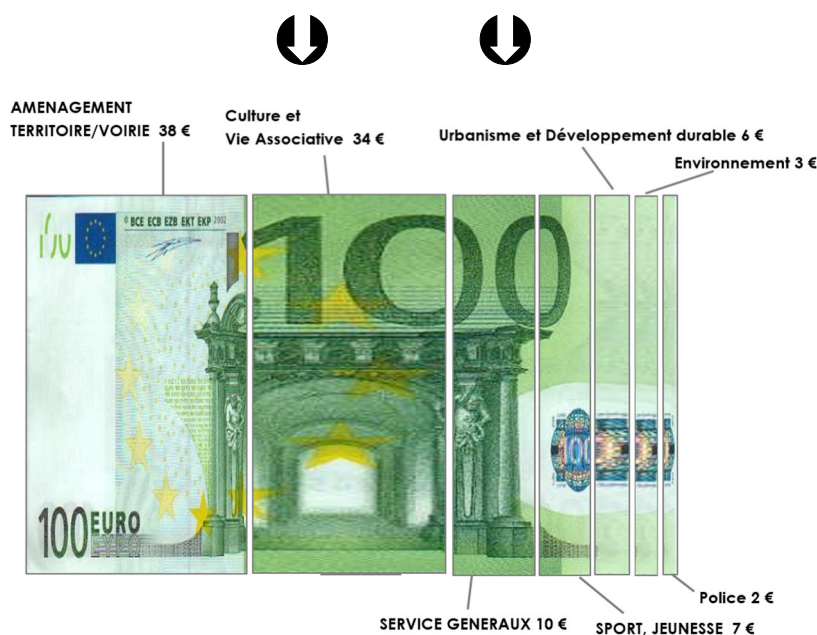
AMENAGEMENT TERRITOIRE/VOIRIE 38 €

Culture et Vie Associative 34 €

Urbanisme et Développement durable 6 €

Environnement 3 €

BCE ECB EZB EKT EKP 2002

100

100 EURO

ΕΥΡΩ

SERVICE GENERAUX 10 €

SPORT, JEUNESSE 7 €

Police 2 €